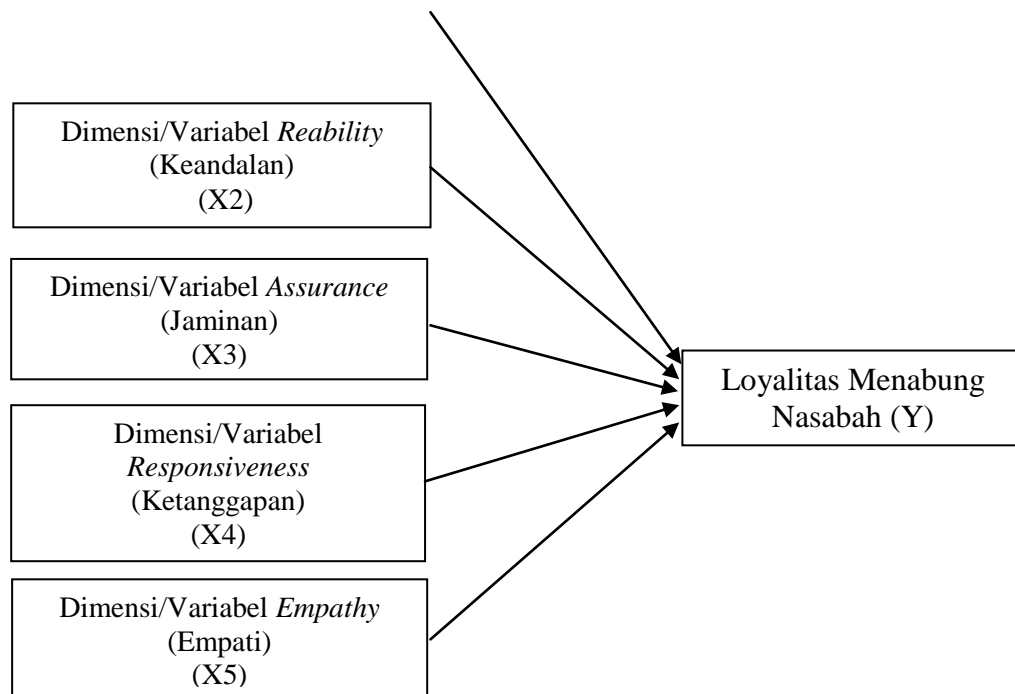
Dimensi/Variabel *Reability* (Keandalan) (X2)

Dimensi/Variabel *Assurance* (Jaminan) (X3)

Dimensi/Variabel *Responsiveness* (Ketanggapan) (X4)

Dimensi/Variabel *Empathy* (Empati) (X5)

Loyalitas Menabung Nasabah (Y)